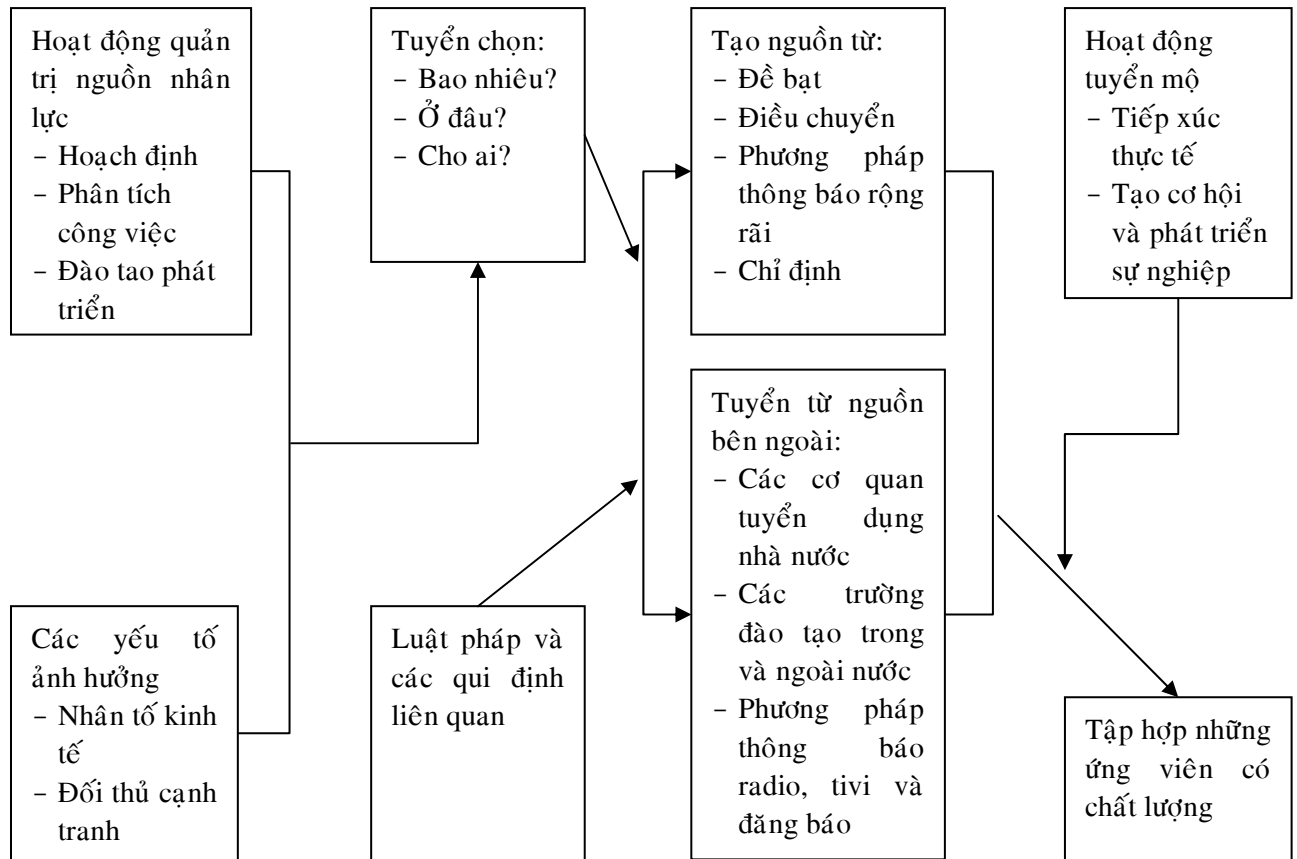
Hoạt động quản trị nguồn nhân lực
- Hoạch định
- Phân tích công việc
- Đào tao phát triển

Tuyển chọn:
- Bao nhiêu?
- Ở đâu?
- Cho ai?

Tạo nguồn từ:
- Đề bạt
- Điều chuyển
- Phương pháp thông báo rộng rãi
- Chỉ định

Hoạt động tuyển mộ
- Tiếp xúc thực tế
- Tạo cơ hội và phát triển sự nghiệp

Tuyển từ nguồn bên ngoài:
- Các cơ quan tuyển dụng nhà nước
- Các trường đào tạo trong và ngoài nước
- Phương pháp thông báo radio, tivi và đăng báo

Các yếu tố ảnh hưởng
- Nhân tố kinh tế
- Đối thủ cạnh tranh

Luật pháp và các qui định liên quan

Tập hợp những ứng viên có chất lượng